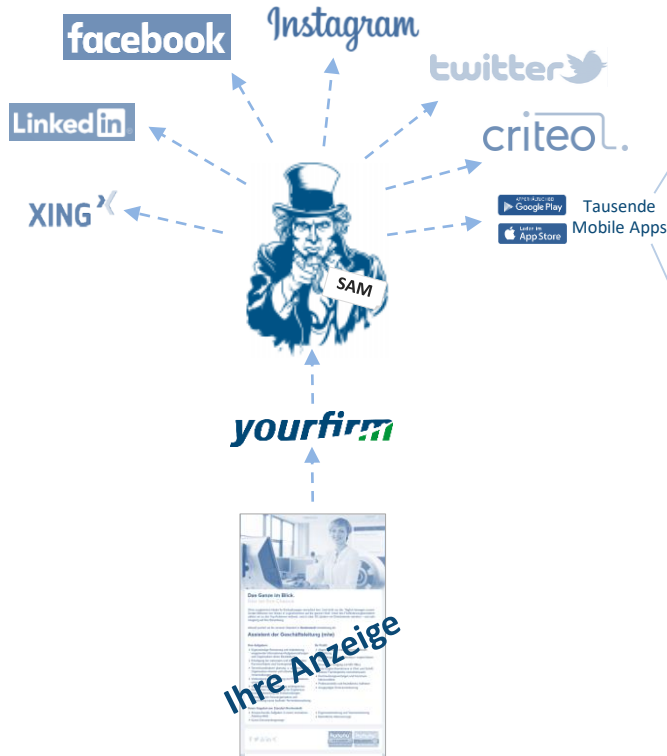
facebook

Instagram

twitter

LinkedIn

criteo.

XING

GET IT ON Google Play

Laden im App Store

Tausende Mobile Apps

SAM

yourfirm

Das Ganze im Blick.

Assistenz der Geschäftsleitung (m/w)

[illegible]

Ihre Anzeige